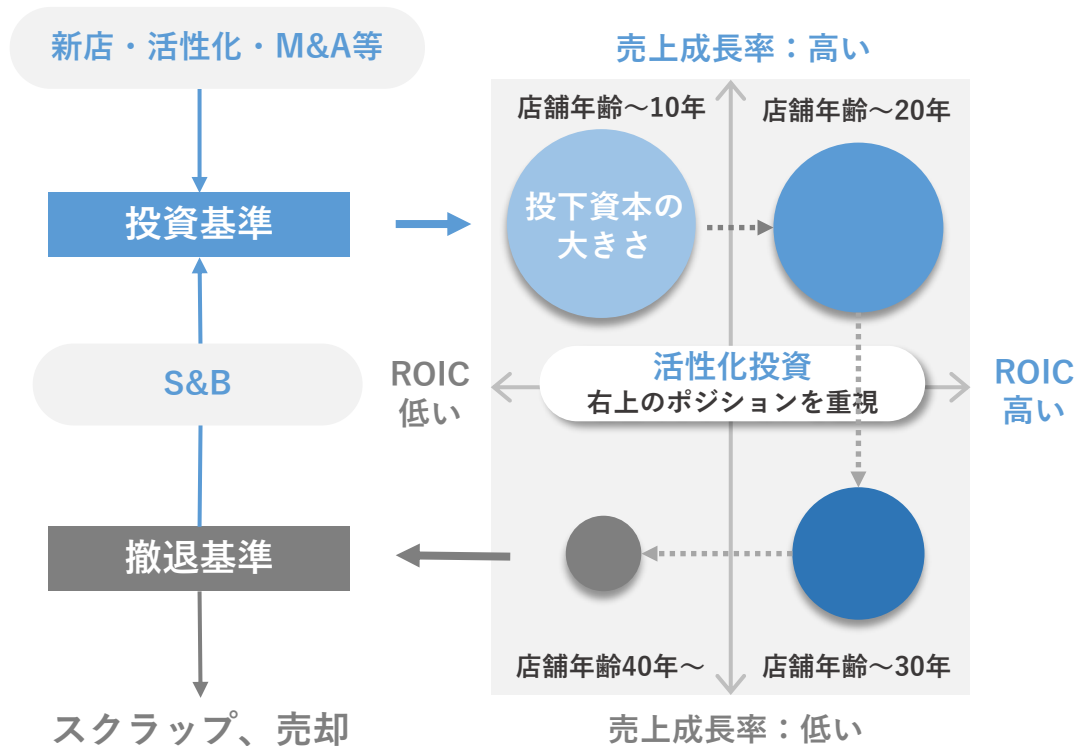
新店・活性化・M&A等

投資基準

S&B

撤退基準

スクラップ、売却

売上成長率：高い

店舗年齢～10年

店舗年齢～20年

投下資本の大きさ

ROIC 低い

活性化投資
右上のポジションを重視

ROIC 高い

店舗年齢40年～

店舗年齢～30年

売上成長率：低い